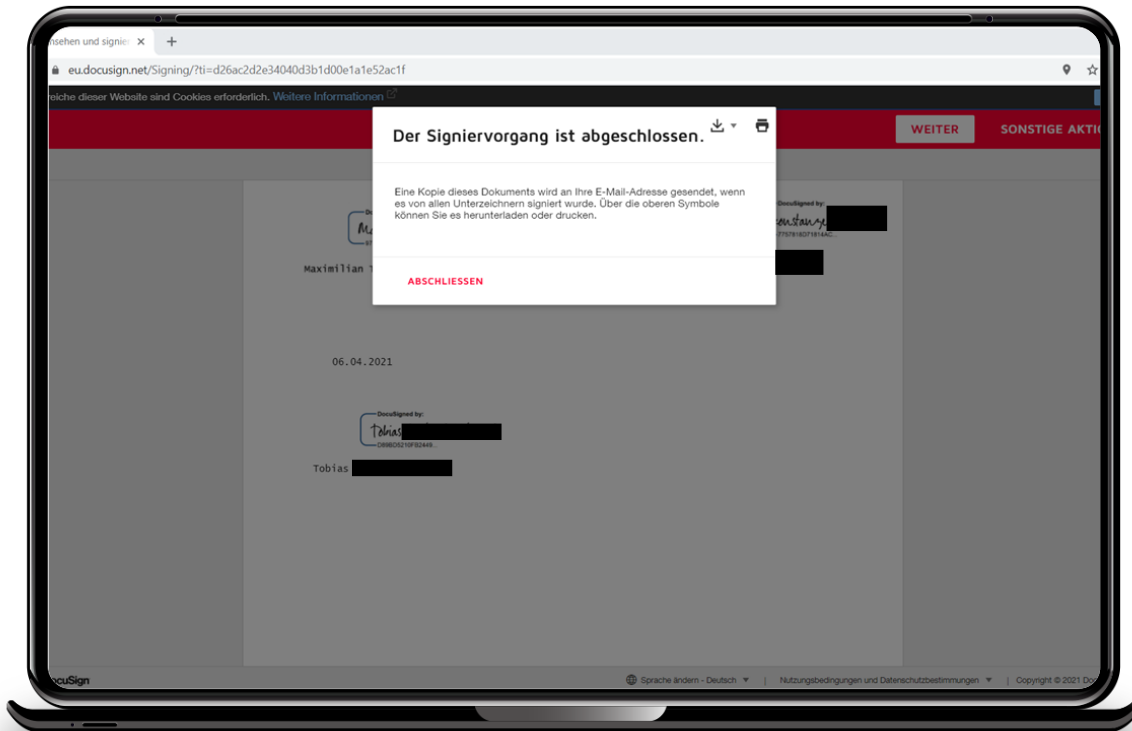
nsehen und signie ×  +

eu.docusign.net/Signing/?ti=d26ac2d2e34040d3b1d00e1a1e52ac1f

reiche dieser Website sind Cookies erforderlich. Weitere Informationen

WEITER

SONSTIGE AKTI

Der Signiervorgang ist abgeschlossen.

Eine Kopie dieses Dokuments wird an Ihre E-Mail-Adresse gesendet, wenn es von allen Unterzeichnern signiert wurde. Über die oberen Symbole können Sie es herunterladen oder drucken.

ABSCHLIESSEN

DocuSigned by:

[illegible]

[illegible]

Maximilian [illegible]

DocuSigned by:

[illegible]

7757818DF1814AC...

06.04.2021

DocuSigned by:

Tobias

C69BD5210F82449...

Tobias

DocuSign

Sprache ändern - Deutsch ▼ | Nutzungsbedingungen und Datenschutzbestimmungen ▼ | Copyright © 2021 Do